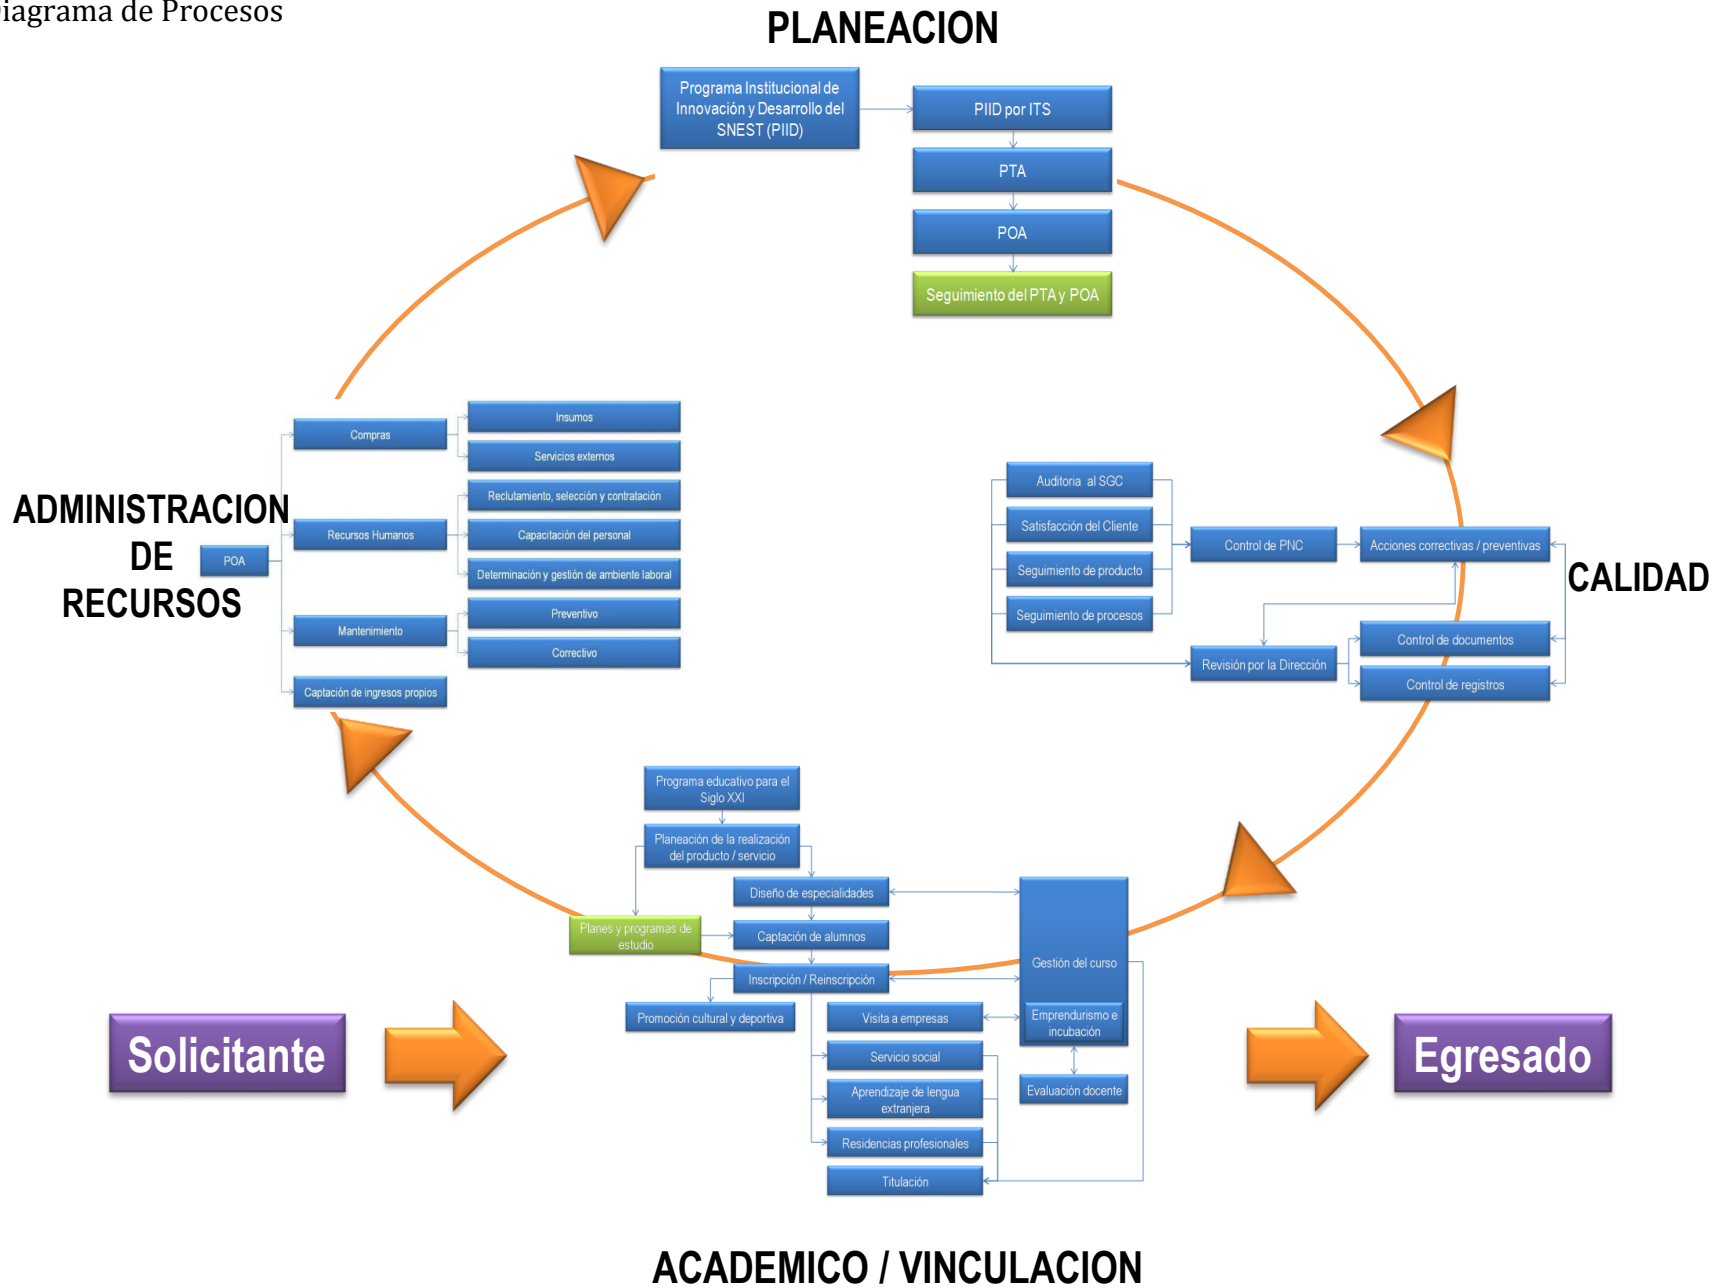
iagrama de Procesos

PLANEACION

Programa Institucional de Innovación y Desarrollo del SNEST (PIID)

PIID por ITS

PTA

POA

Seguimiento del PTA y POA

ADMINISTRACION DE RECURSOS

POA

Compras

Insumos

Servicios externos

Recursos Humanos

Reclutamiento, selección y contratación

Capacitación del personal

Determinación y gestión de ambiente laboral

Mantenimiento

Preventivo

Correctivo

Captación de ingresos propios

CALIDAD

Auditoria al SGC

Satisfacción del Cliente

Seguimiento de producto

Seguimiento de procesos

Control de PNC

Acciones correctivas / preventivas

Revisión por la Dirección

Control de documentos

Control de registros

Programa educativo para el Siglo XXI

Planeación de la realización del producto / servicio

Diseño de especialidades

Planes y programas de estudio

Captación de alumnos

Inscripción / Reinscripción

Gestión del curso

Promoción cultural y deportiva

Visita a empresas

Emprendurismo e incubación

Servicio social

Aprendizaje de lengua extranjera

Evaluación docente

Residencias profesionales

Titulación

Solicitante

Egresado

ACADEMICO / VINCULACION